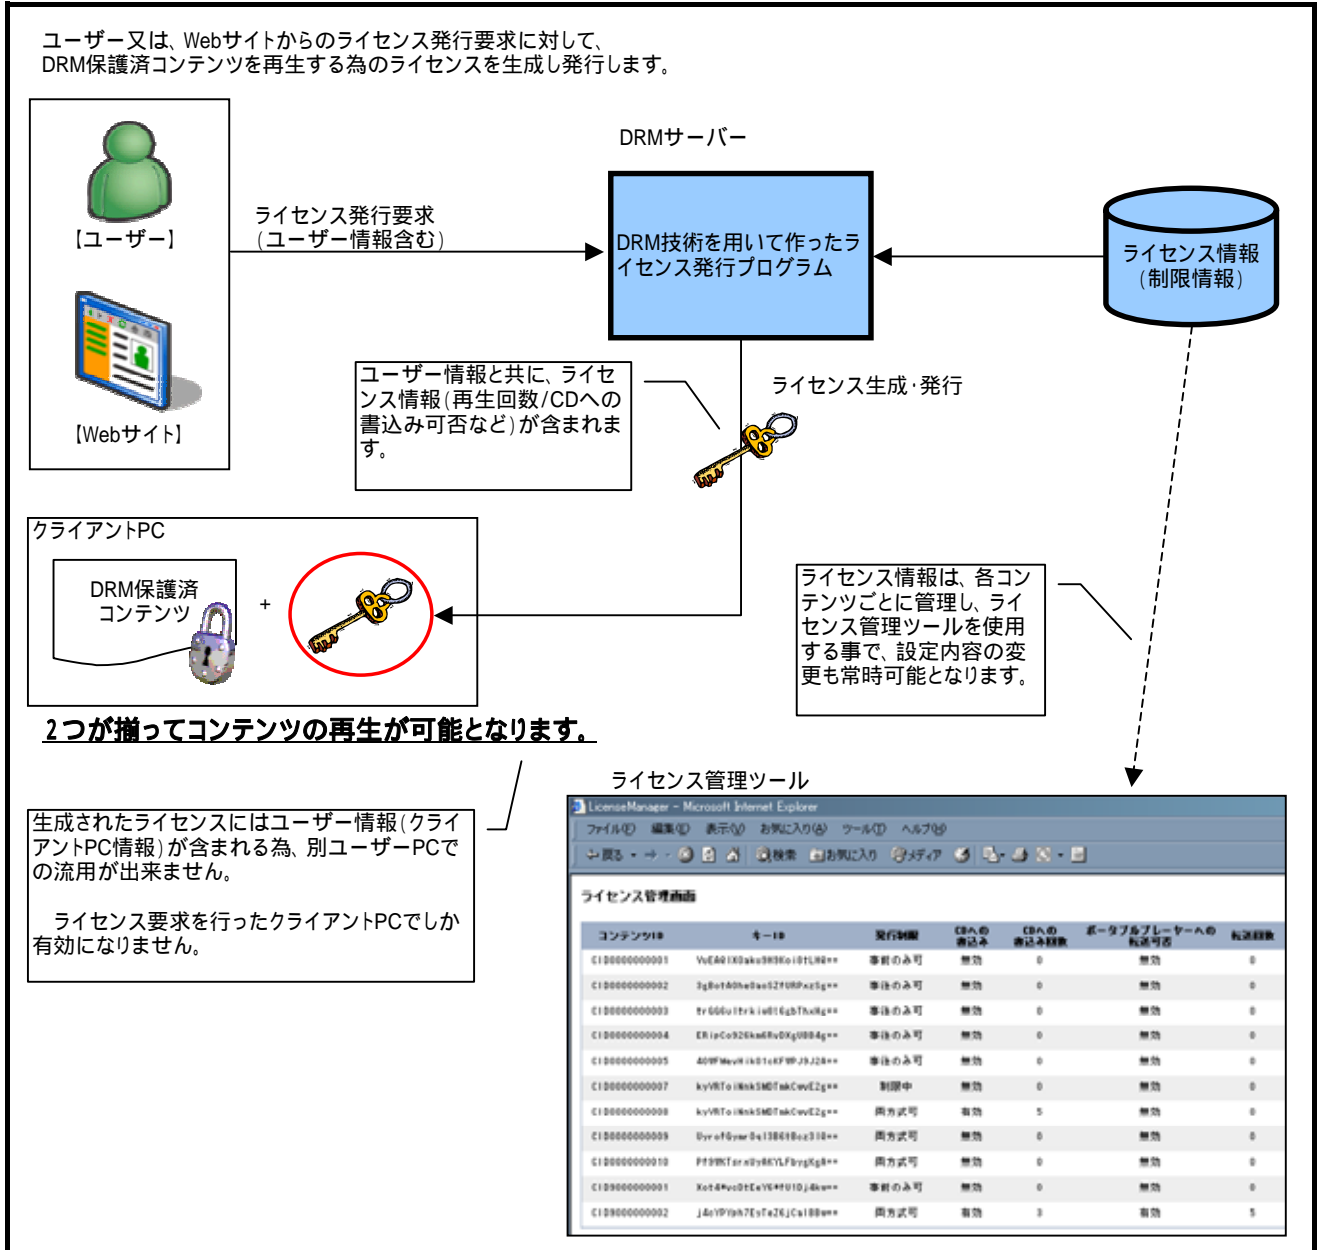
ユーザー又は、Webサイトからのライセンス発行要求に対して、
DRM保護済コンテンツを再生する為のライセンスを生成し発行します。

【ユーザー】

【Webサイト】

ライセンス発行要求
(ユーザー情報含む)

DRMサーバー

DRM技術を用いて作ったライセンス発行プログラム

ライセンス情報
(制限情報)

ユーザー情報と共に、ライセンス情報(再生回数/CDへの書込み可否など)が含まれます。

ライセンス生成･発行

クライアントPC

DRM保護済
コンテンツ

+

ライセンス情報は、各コンテンツごとに管理し、ライセンス管理ツールを使用する事で、設定内容の変更も常時可能となります。

2つが揃ってコンテンツの再生が可能となります。

生成されたライセンスにはユーザー情報(クライアントPC情報)が含まれる為、別ユーザーPCでの流用が出来ません。

ライセンス要求を行ったクライアントPCでしか有効になりません。

ライセンス管理ツール

LicenseManager - Microsoft Internet Explorer

ファイル(F) 編集(E) 表示(V) お気に入り(A) ツール(T) ヘルプ(H)

戻る 検索 お気に入り メディア

ライセンス管理画面

| コンテンツID | キーID | 発行制限 | CDへの書込み | CDへの書込み回数 | ポータブルプレーヤーへの転送可否 | 転送回数 |
|---|---|---|---|---|---|---|
| CID0000000001 | VoEA0IXOaku9H9Koi0tLH8== | 事前のみ可 | 無効 | 0 | 無効 | 0 |
| CID0000000002 | 3gBotA0heDao5ZfURPxzSg== | 事前のみ可 | 無効 | 0 | 無効 | 0 |
| CID0000000003 | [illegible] | 事後のみ可 | 無効 | 0 | 無効 | 0 |
| CID0000000004 | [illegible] | 事前のみ可 | 無効 | 0 | 無効 | 0 |
| CID0000000005 | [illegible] | 事後のみ可 | 無効 | 0 | 無効 | 0 |
| CID0000000007 | kyVRToiNnkSMDTmkCevE2g== | 制限中 | 無効 | 0 | 無効 | 0 |
| CID0000000008 | kyVRToiNnkSMDTmkCevE2g== | 両方式可 | 有効 | 5 | 無効 | 0 |
| CID0000000009 | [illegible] | 両方式可 | 無効 | 0 | 無効 | 0 |
| CID0000000010 | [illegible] | 両方式可 | 無効 | 0 | 無効 | 0 |
| CID9000000001 | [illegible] | 事前のみ可 | 無効 | 0 | 無効 | 0 |
| CID9000000002 | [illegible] | 両方式可 | 有効 | 3 | 有効 | 5 |